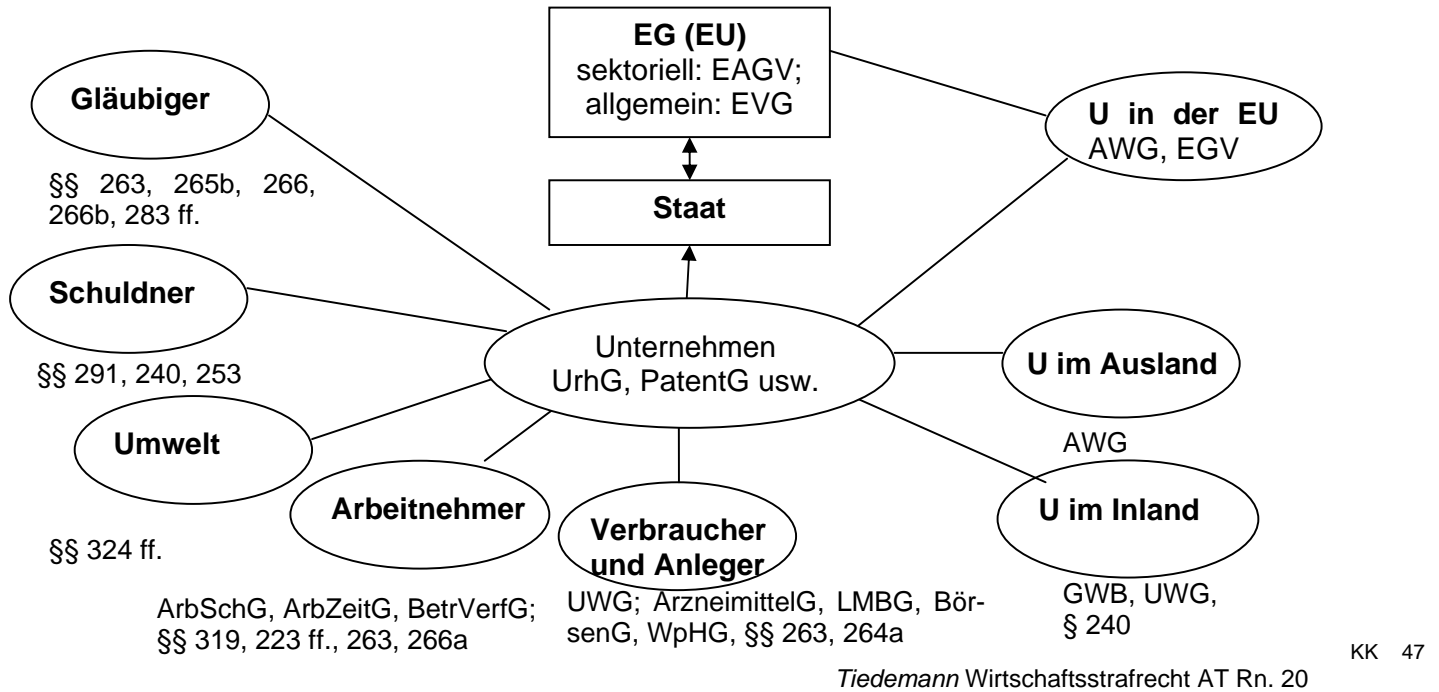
**EG (EU)**
sektoriell: EAGV;
allgemein: EVG

**Gläubiger**

§§ 263, 265b, 266, 266b, 283 ff.

**U in der EU**
AWG, EGV

**Staat**

**Schuldner**

§§ 291, 240, 253

Unternehmen
UrhG, PatentG usw.

**U im Ausland**

AWG

**Umwelt**

§§ 324 ff.

**Arbeitnehmer**

ArbSchG, ArbZeitG, BetrVerfG; §§ 319, 223 ff., 263, 266a

**Verbraucher und Anleger**

UWG; ArzneimittelG, LMBG, BörsenG, WpHG, §§ 263, 264a

**U im Inland**

GWB, UWG, § 240

KK 47

*Tiedemann* Wirtschaftsstrafrecht AT Rn. 20